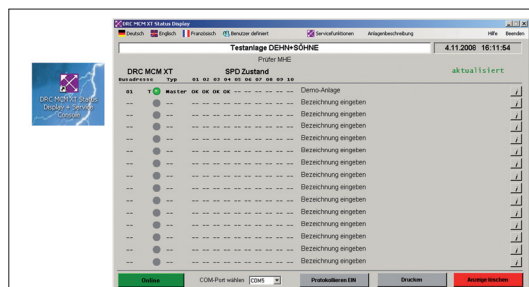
DRC MCM XT Status Display + Service Console

DRC MCM XT Status Display

Deutsch Englisch Französisch Benutzer definiert Servicefunktionen Anlagenbeschreibung Hilfe Beenden

Testanlage DEHN+SÖHNE

4.11.2006 16:11:54

Prüfer MHE

DRC MCM XT

SPD Zustand

aktualisiert

| Busadresse | Typ | 01 | 02 | 03 | 04 | 05 | 06 | 07 | 08 | 09 | 10 | |
|---|---|---|---|---|---|---|---|---|---|---|---|---|
| 01 | T Master | OK | OK | OK | OK | -- | -- | -- | -- | -- | -- | Demo-Anlage |
| -- | -- | -- | -- | -- | -- | -- | -- | -- | -- | -- | -- | Bezeichnung eingeben |
| -- | -- | -- | -- | -- | -- | -- | -- | -- | -- | -- | -- | Bezeichnung eingeben |
| -- | -- | -- | -- | -- | -- | -- | -- | -- | -- | -- | -- | Bezeichnung eingeben |
| -- | -- | -- | -- | -- | -- | -- | -- | -- | -- | -- | -- | Bezeichnung eingeben |
| -- | -- | -- | -- | -- | -- | -- | -- | -- | -- | -- | -- | Bezeichnung eingeben |
| -- | -- | -- | -- | -- | -- | -- | -- | -- | -- | -- | -- | Bezeichnung eingeben |
| -- | -- | -- | -- | -- | -- | -- | -- | -- | -- | -- | -- | Bezeichnung eingeben |
| -- | -- | -- | -- | -- | -- | -- | -- | -- | -- | -- | -- | Bezeichnung eingeben |
| -- | -- | -- | -- | -- | -- | -- | -- | -- | -- | -- | -- | Bezeichnung eingeben |
| -- | -- | -- | -- | -- | -- | -- | -- | -- | -- | -- | -- | Bezeichnung eingeben |
| -- | -- | -- | -- | -- | -- | -- | -- | -- | -- | -- | -- | Bezeichnung eingeben |
| -- | -- | -- | -- | -- | -- | -- | -- | -- | -- | -- | -- | Bezeichnung eingeben |
| -- | -- | -- | -- | -- | -- | -- | -- | -- | -- | -- | -- | Bezeichnung eingeben |
| -- | -- | -- | -- | -- | -- | -- | -- | -- | -- | -- | -- | Bezeichnung eingeben |

Online COM-Port wählen COM5 Protokollieren EIN Drucken Anzeige löschen